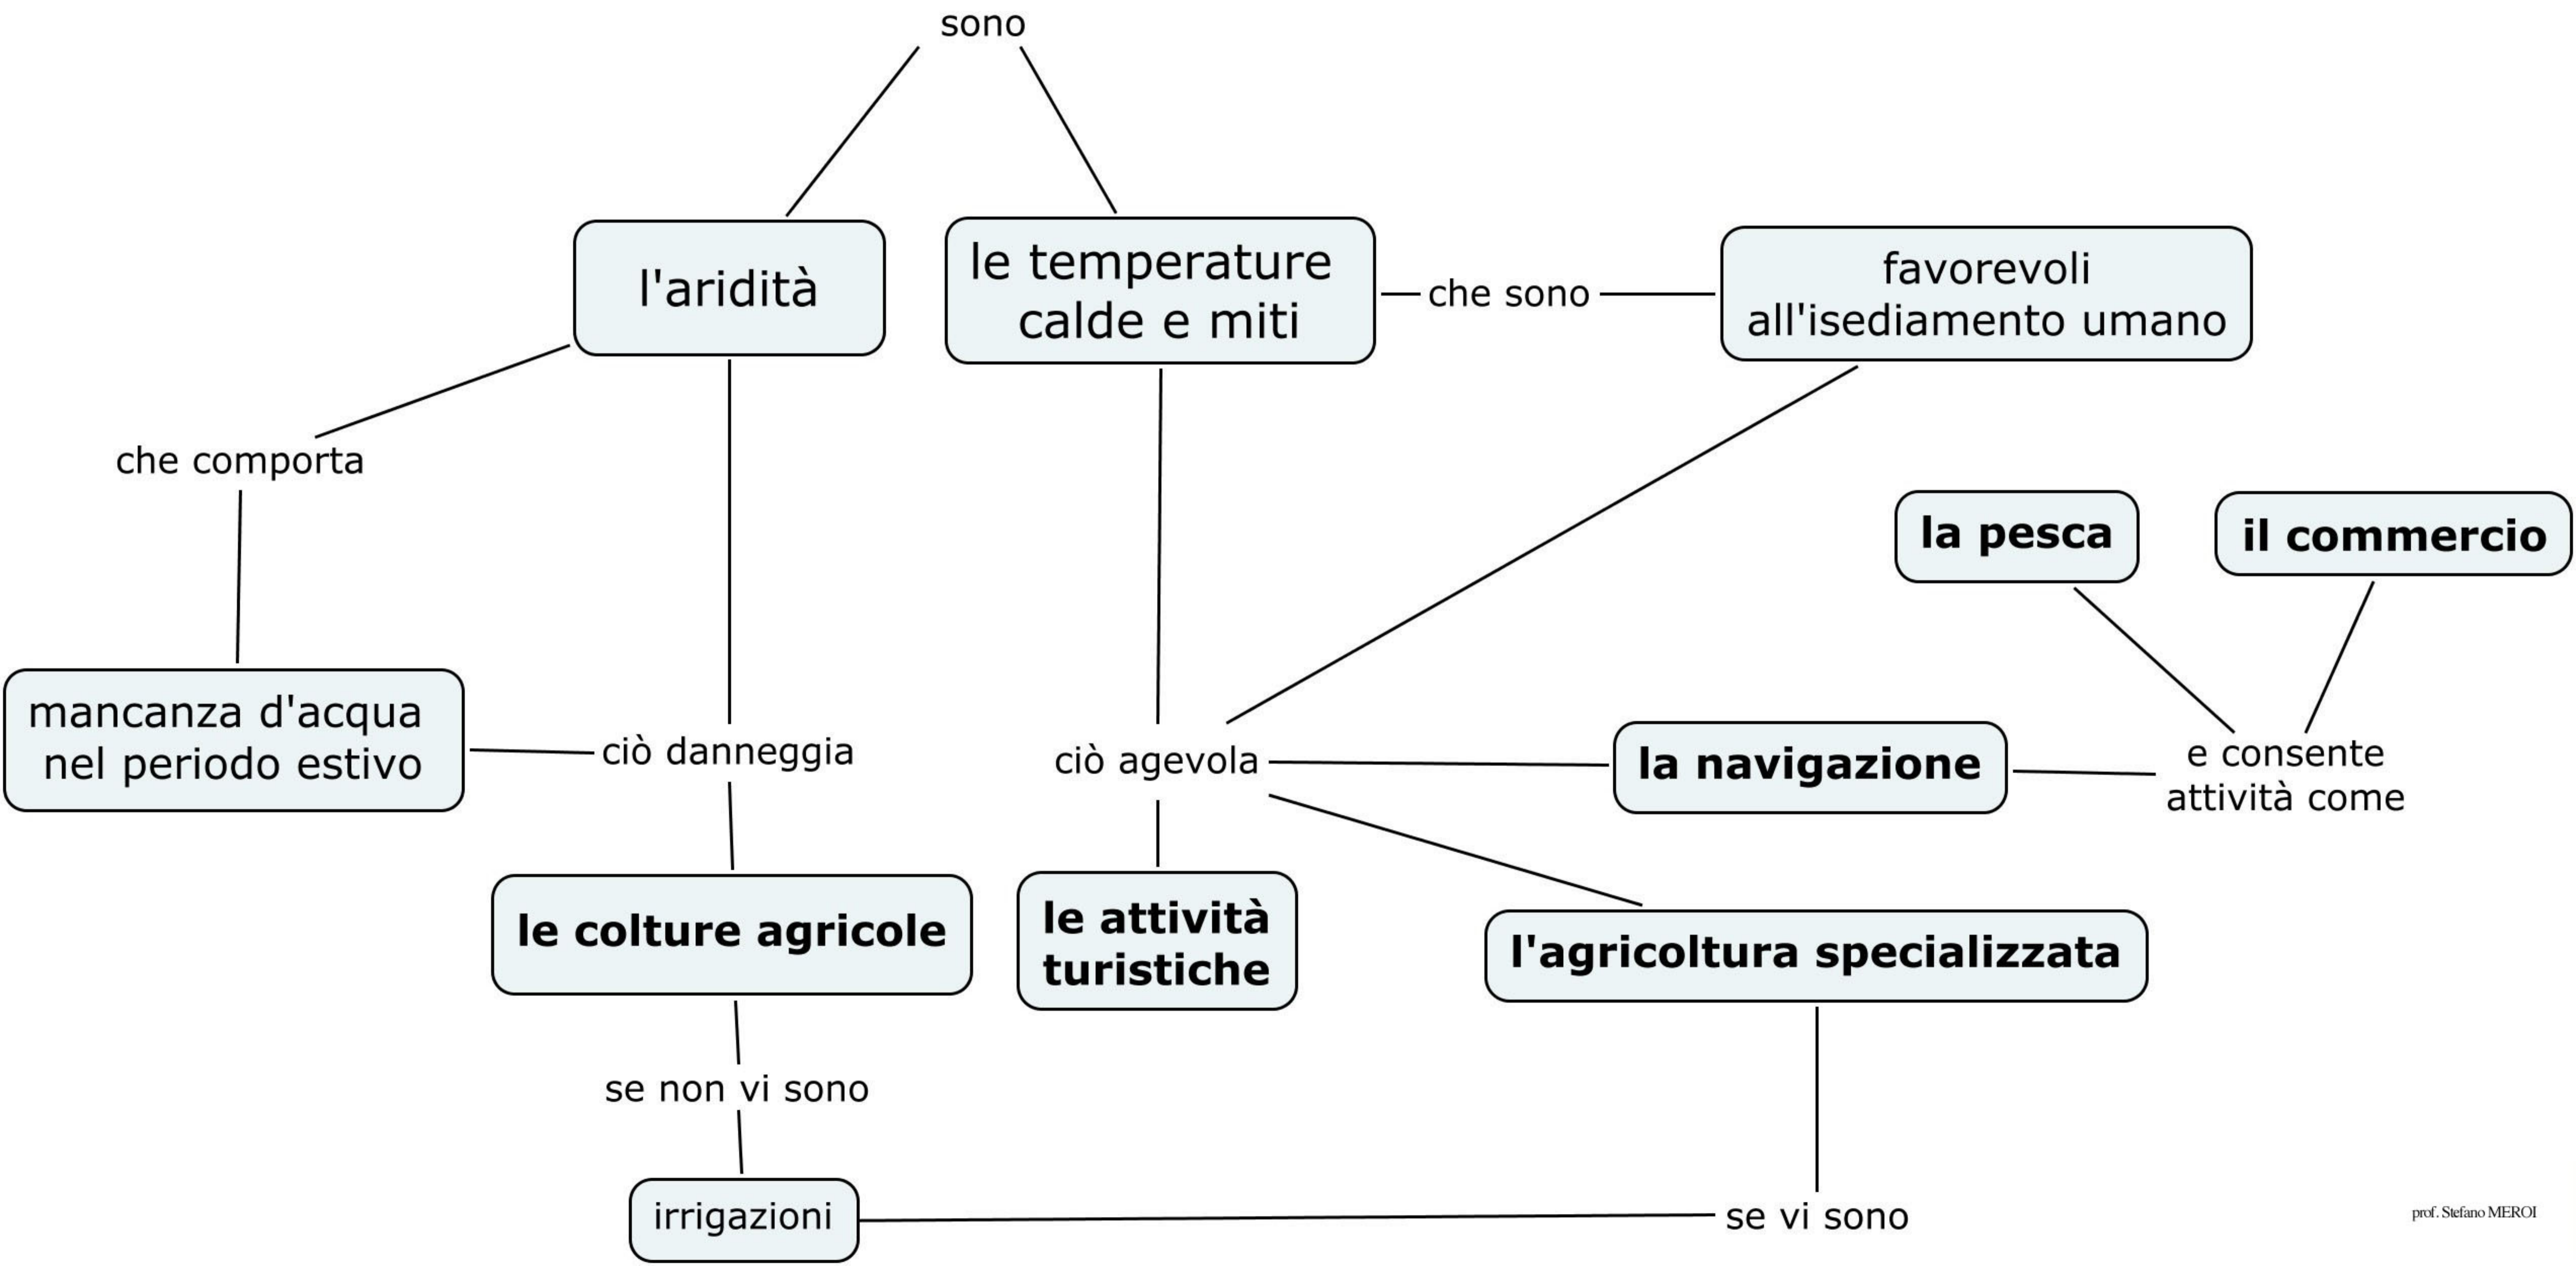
sono

l'aridità

le temperature calde e miti

che sono

favorevoli all'isediamento umano

che comporta

mancanza d'acqua nel periodo estivo

ciò danneggia

le colture agricole

se non vi sono

irrigazioni

ciò agevola

le attività turistiche

la navigazione

l'agricoltura specializzata

se vi sono

la pesca

il commercio

e consente attività come

prof. Stefano MEROI